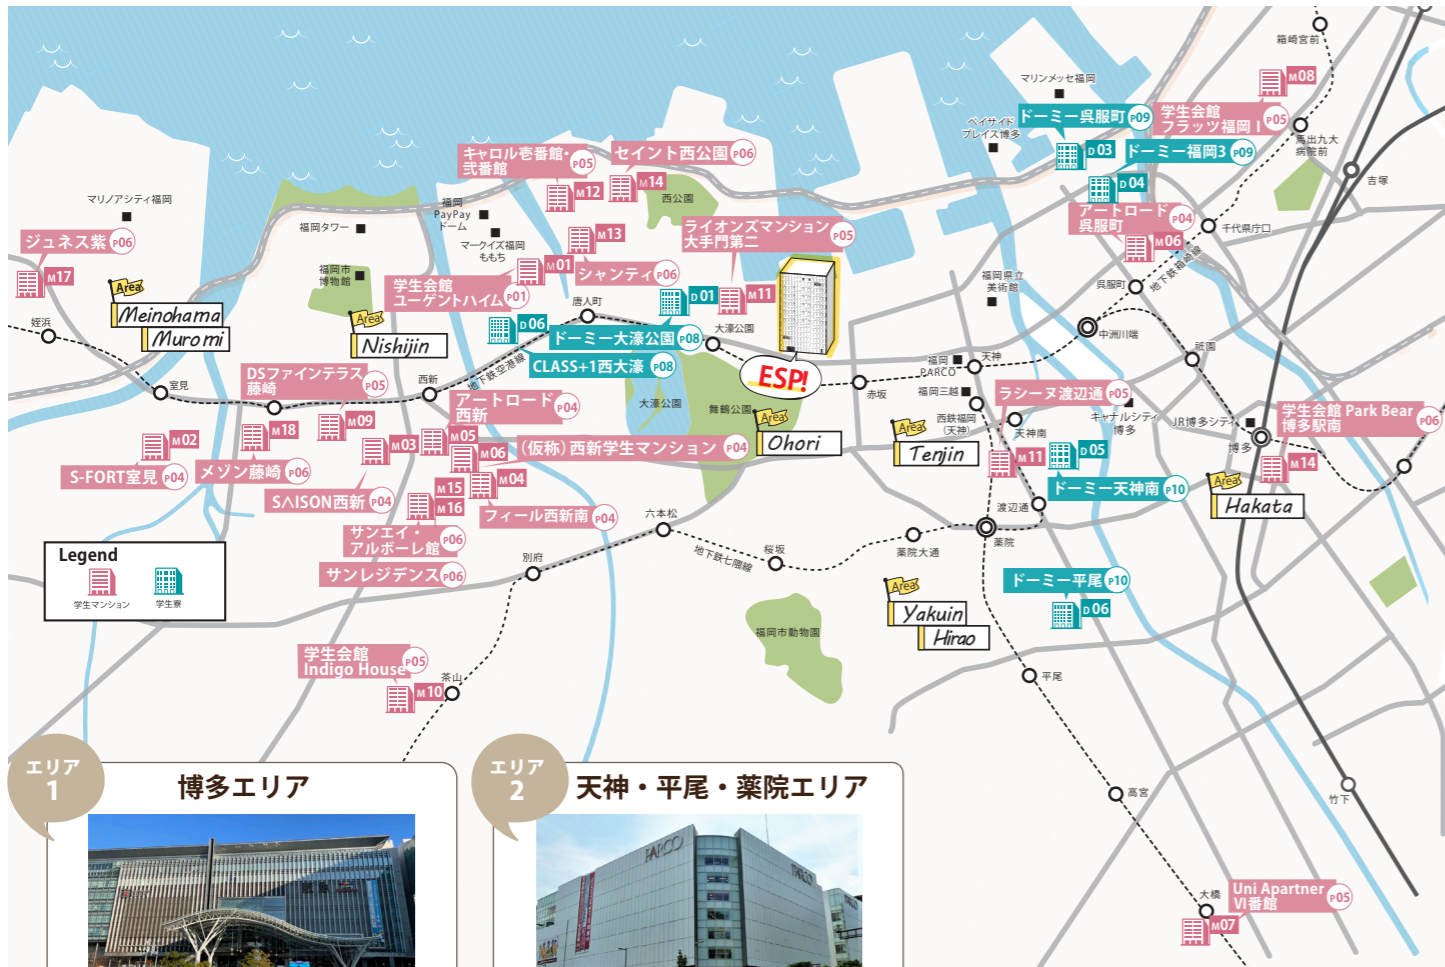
箱崎宮前
M08
マリンメッセ福岡
ベイサイドプレイス博多
ドーミー呉服町 P09
学生会館フラッツ福岡Ⅰ P05
馬出九大病院前
D03
ドーミー福岡3 P09
吉塚
D04
アートロード呉服町 P04
M06
千代県庁口
地下鉄箱崎線
呉服町
福岡県立美術館
中洲川端
祇園
キャロル壱番館・弐番館 P05
セイント西公園 P06
M12
M14
西公園
マリノアシティ福岡
福岡PayPayドーム
福岡タワー
マークイズ福岡ももち
M13
ライオンズマンション大手門第二 P05
ジュネス紫 P06
M17
福岡市博物館
M01
シャンティ P06
学生会館ユーゲントハイム P01
唐人町
D01
M11
Area Meinohama Muromi
Area Nishijin
D06
ドーミー大濠公園 P08
大濠公園
姪浜
地下鉄空港線
CLASS+1西大濠 P08
ESP!
福岡PARCO
天神
室見
DSファインテラス藤崎 P05
西新
赤坂
福岡三越
ラシーヌ渡辺通 P05
アートロード西新 P04
大濠公園
舞鶴公園
西鉄福岡（天神）
キャナルシティ博多
JR博多シティ
学生会館 Park Bear 博多駅南 P06
M02
M18
M09
Area Ohori
Area Tenjin
天神南
M03
M05
M06
（仮称）西新学生マンション P04
M11
D05
博多
M14
S-FORT室見 P04
メゾン藤崎 P06
M04
M15
ドーミー天神南 P10
Area Hakata
SAISON西新 P04
M16
渡辺通
フィール西新南 P04
六本松
Legend
学生マンション
学生寮
サンエイ・アルボーレ館 P06
別府
桜坂
地下鉄七隈線
薬院大通
薬院
サンレジデンス P06
ドーミー平尾 P10
D06
Area Yakuin Hirao
福岡市動物園
学生会館 Indigo House P05
茶山
M10
平尾
エリア 1
博多エリア
エリア 2
天神・平尾・薬院エリア
高宮
竹下
大橋
Uni Apartner VI番館 P05
M07